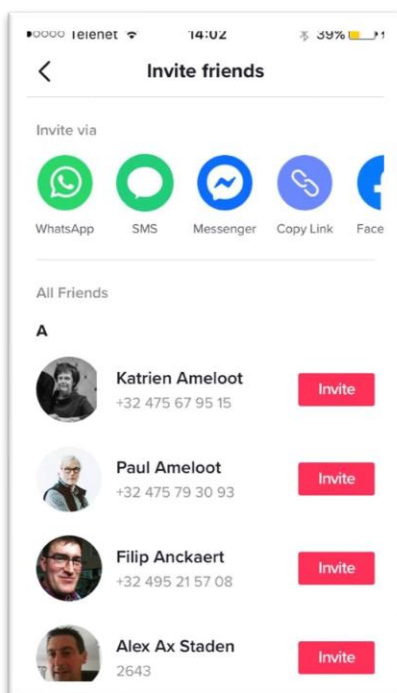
•oooo Telenet 14:02 39%

<

Invite friends

Invite via

WhatsApp

SMS

Messenger

Copy Link

Face

All Friends

A

Katrien Ameloot
+32 475 67 95 15
Invite

Paul Ameloot
+32 475 79 30 93
Invite

Filip Anckaert
+32 495 21 57 08
Invite

Alex Ax Staden
2643
Invite